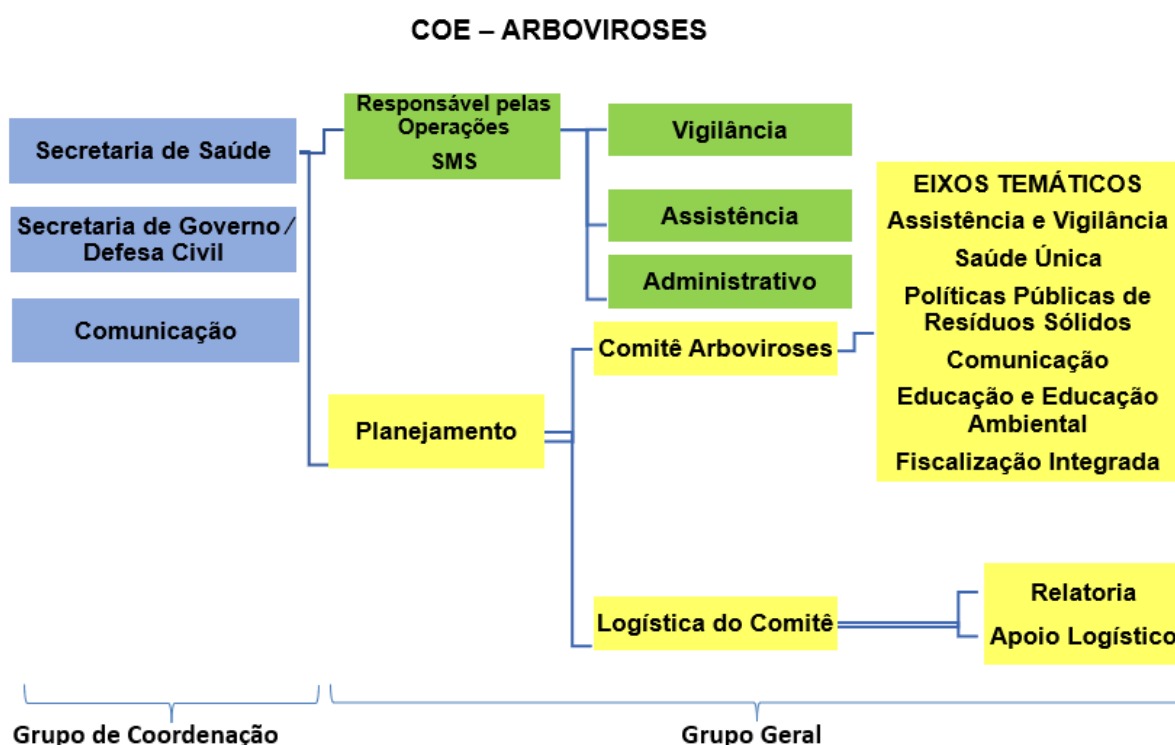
COE – ARBOVIROSES

Secretaria de Saúde

Secretaria de Governo / Defesa Civil

Comunicação

Responsável pelas Operações
SMS

Vigilância

Assistência

Administrativo

Comitê Arboviroses

Planejamento

Logística do Comitê

EIXOS TEMÁTICOS
Assistência e Vigilância
Saúde Única
Políticas Públicas de Resíduos Sólidos
Comunicação
Educação e Educação Ambiental
Fiscalização Integrada

Relatoria
Apoio Logístico

Grupo de Coordenação

Grupo Geral